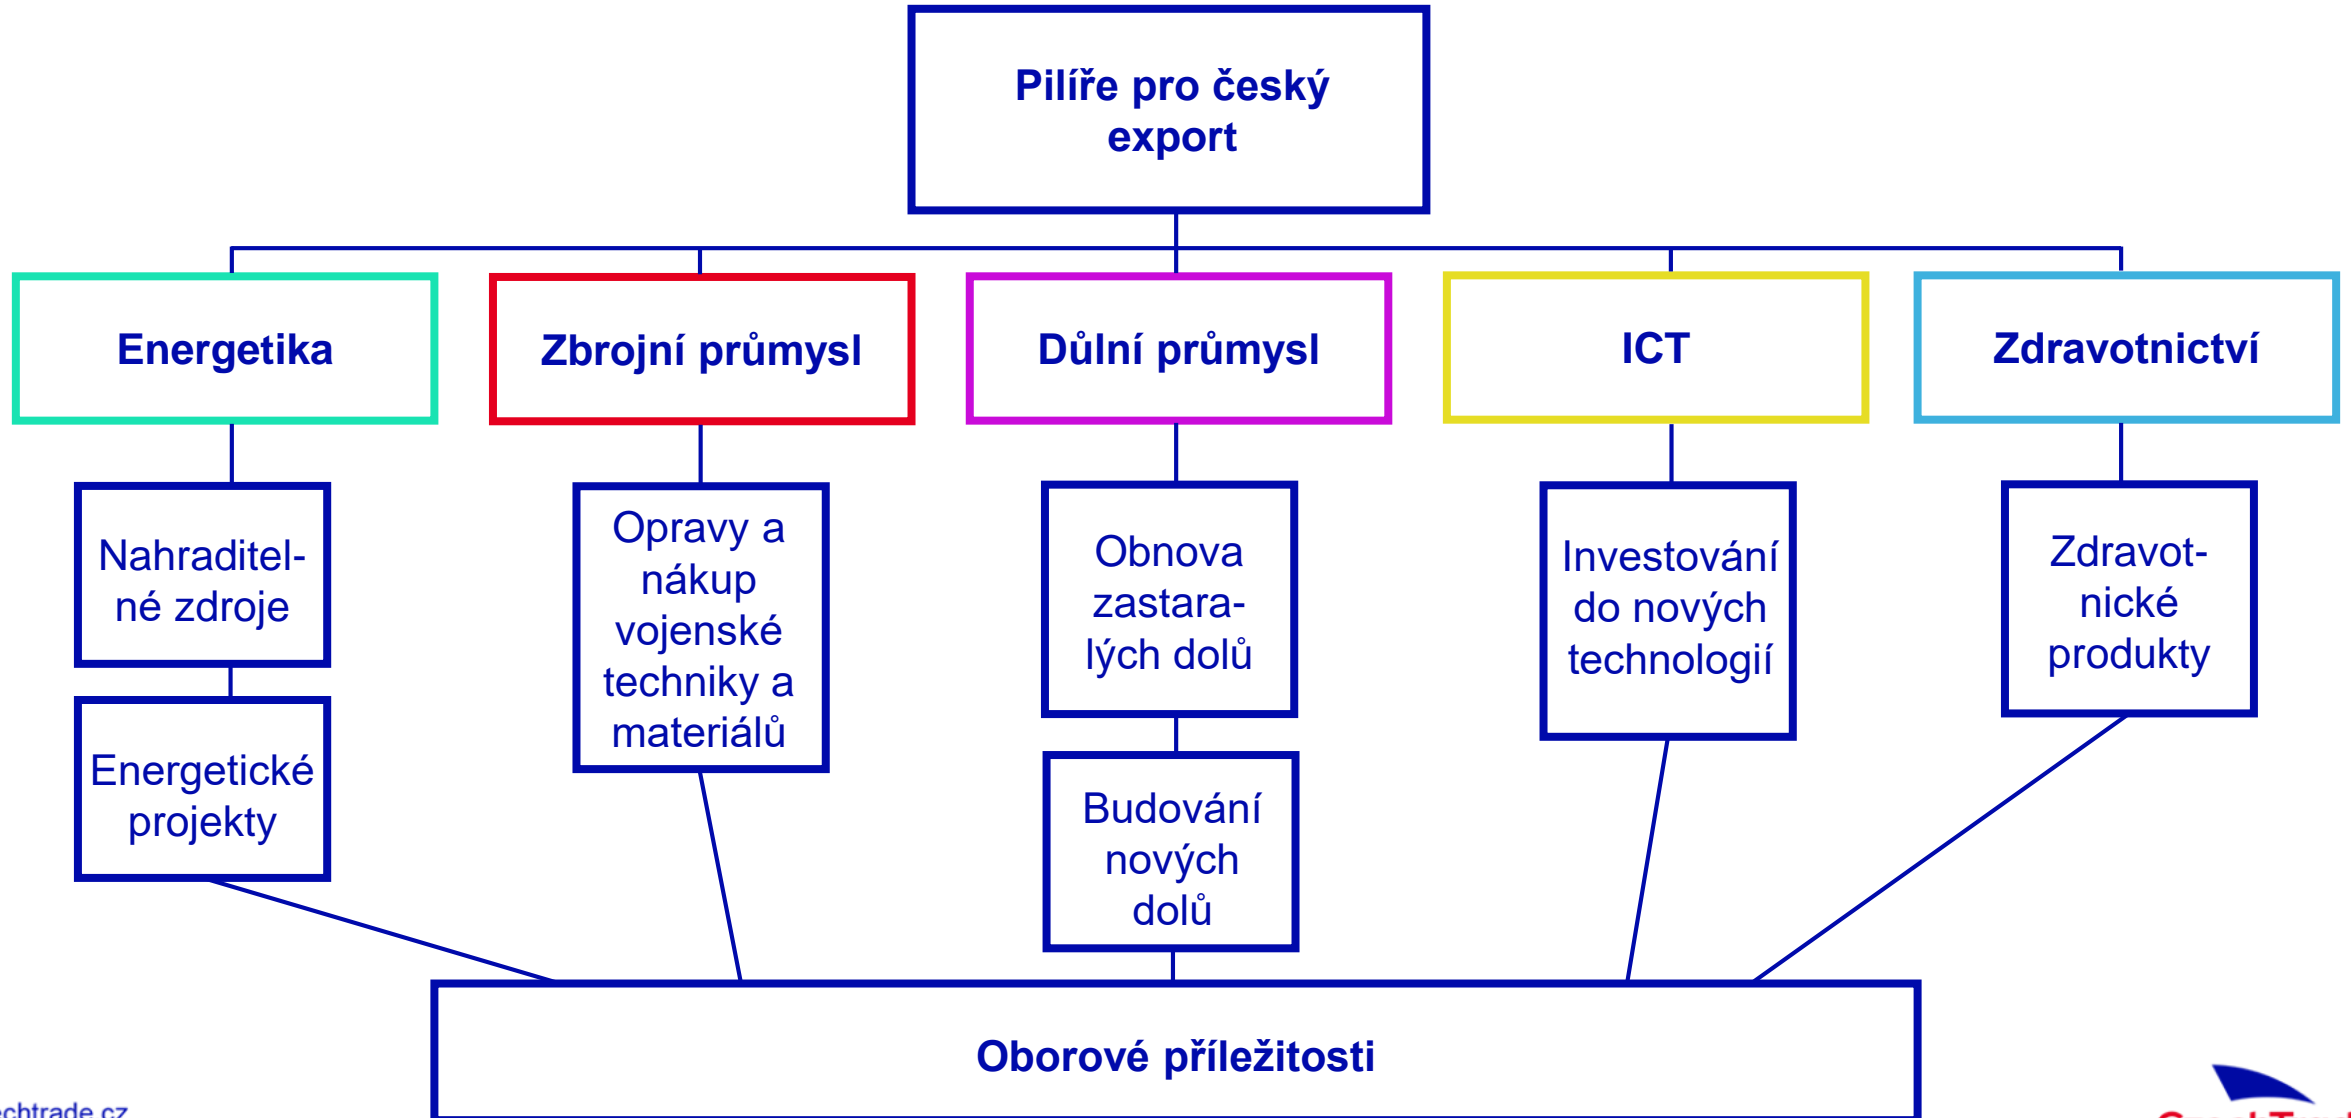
Pilíře pro český export

Energetika

Zbrojní průmysl

Důlní průmysl

ICT

Zdravotnictví

Nahraditelné zdroje

Energetické projekty

Opravy a nákup vojenské techniky a materiálů

Obnova zastaralých dolů

Budování nových dolů

Investování do nových technologií

Zdravotnické produkty

Oborové příležitosti

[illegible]chtrade.cz